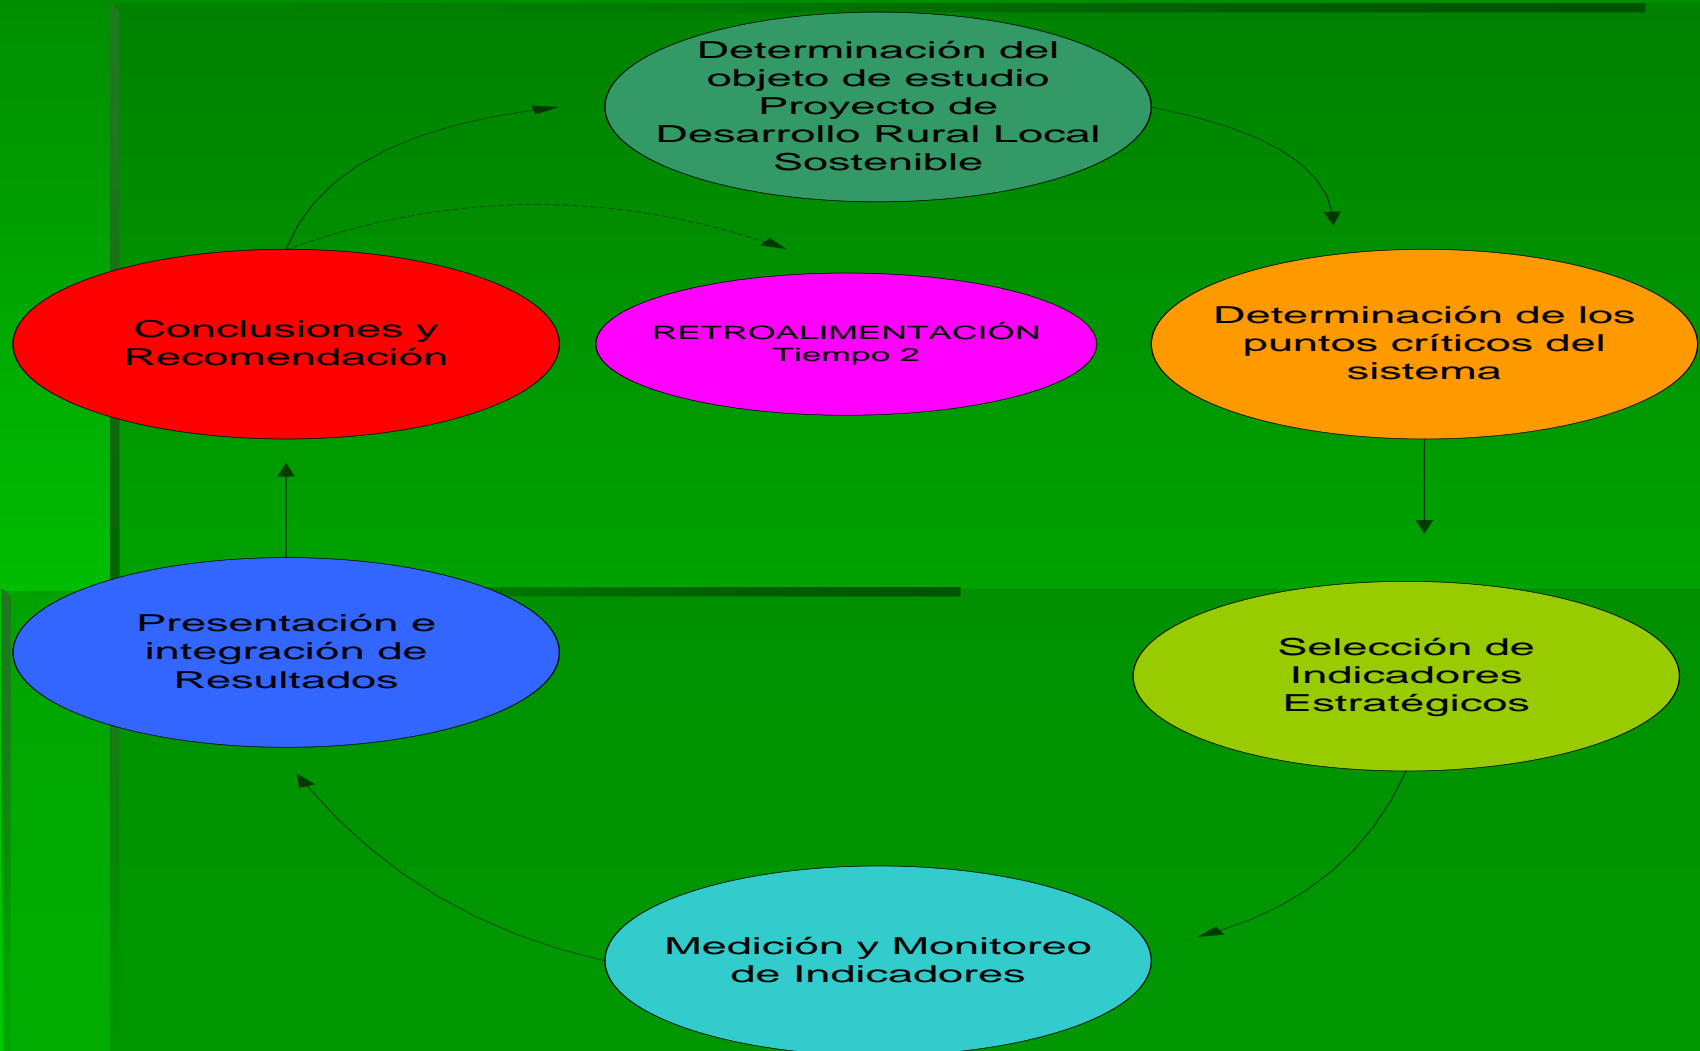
Determinación del objeto de estudio Proyecto de Desarrollo Rural Local Sostenible

Determinación de los puntos críticos del sistema

Selección de Indicadores Estratégicos

Medición y Monitoreo de Indicadores

Presentación e integración de Resultados

Conclusiones y Recomendación

RETROALIMENTACIÓN
Tiempo 2